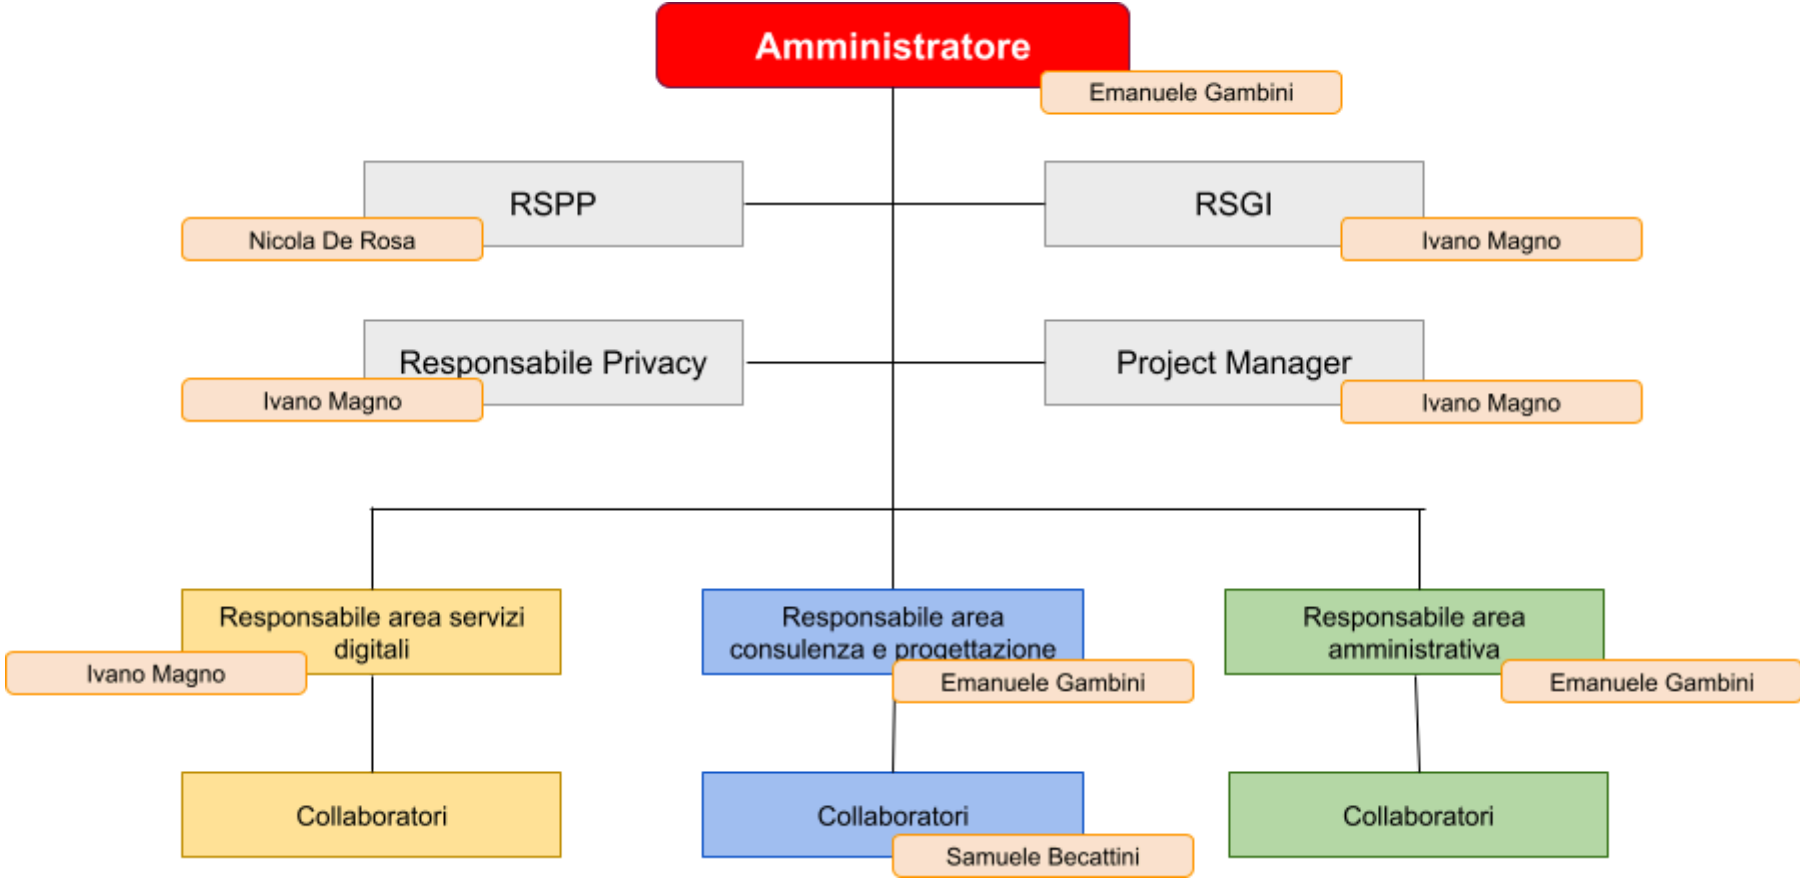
Amministratore
Emanuele Gambini

RSPP
Nicola De Rosa

RSGI
Ivano Magno

Responsabile Privacy
Ivano Magno

Project Manager
Ivano Magno

Responsabile area servizi digitali
Ivano Magno

Responsabile area consulenza e progettazione
Emanuele Gambini

Responsabile area amministrativa
Emanuele Gambini

Collaboratori

Collaboratori
Samuele Becattini

Collaboratori